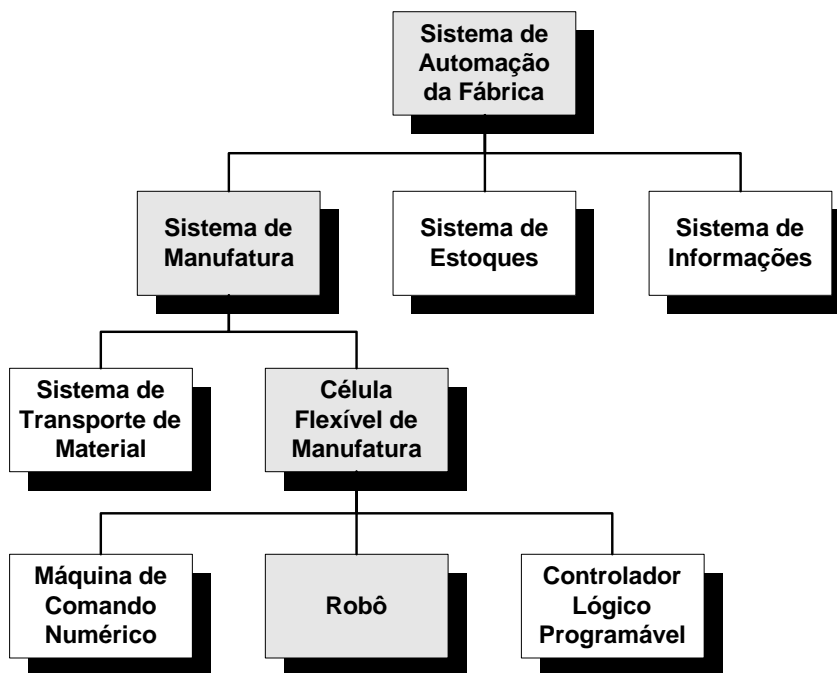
Sistema de Automação da Fábrica

Sistema de Manufatura

Sistema de Estoques

Sistema de Informações

Sistema de Transporte de Material

Célula Flexível de Manufatura

Máquina de Comando Numérico

Robô

Controlador Lógico Programável